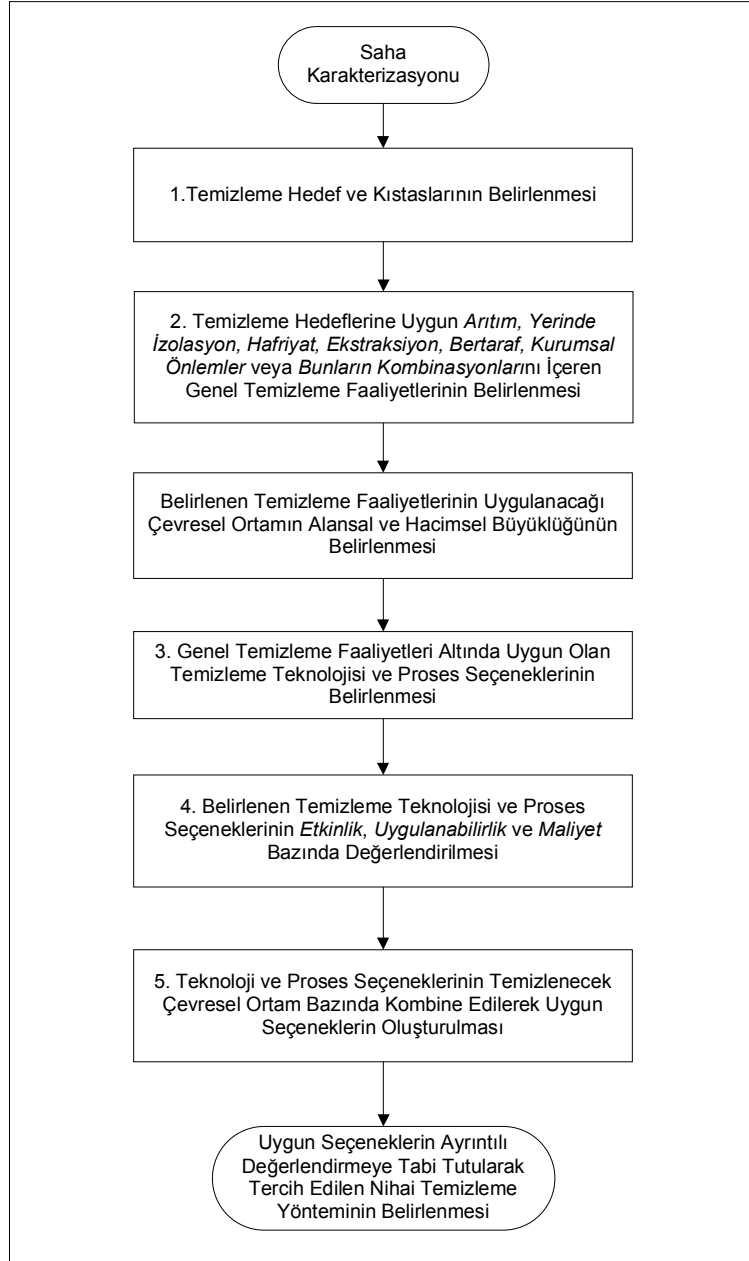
Saha Karakterizasyonu

1.Temizleme Hedef ve Kıstaslarının Belirlenmesi

2. Temizleme Hedeflerine Uygun Arıtım, Yerinde İzolasyon, Hafriyat, Ekstraksiyon, Bertaraf, Kurumsal Önlemler veya Bunların Kombinasyonlarını İçeren Genel Temizleme Faaliyetlerinin Belirlenmesi

Belirlenen Temizleme Faaliyetlerinin Uygulanacağı Çevresel Ortamın Alansal ve Hacimsel Büyüklüğünün Belirlenmesi

3. Genel Temizleme Faaliyetleri Altında Uygun Olan Temizleme Teknolojisi ve Proses Seçeneklerinin Belirlenmesi

4. Belirlenen Temizleme Teknolojisi ve Proses Seçeneklerinin Etkinlik, Uygulanabilirlik ve Maliyet Bazında Değerlendirilmesi

5. Teknoloji ve Proses Seçeneklerinin Temizlenecek Çevresel Ortam Bazında Kombine Edilerek Uygun Seçeneklerin Oluşturulması

Uygun Seçeneklerin Ayrıntılı Değerlendirmeye Tabi Tutularak Tercih Edilen Nihai Temizleme Yönteminin Belirlenmesi